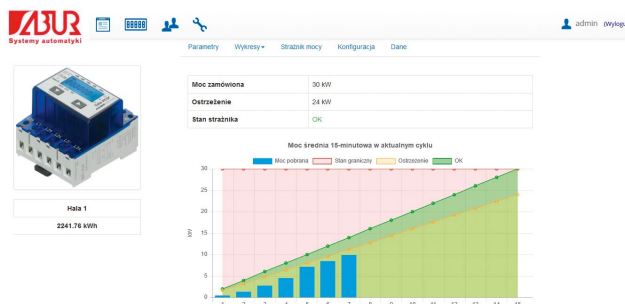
SABUR
Systemy automatyki

admin (Wylog

Parametry Wykresy▾ Strażnik mocy Konfiguracja Dane

| Moc zamówiona | 30 kW |
|---|---|
| Ostrzeżenie | 24 kW |
| Stan strażnika | OK |

Hala 1
2241.76 kWh

Moc średnia 15-minutowa w aktualnym cyklu

Moc pobrana Stan graniczny Ostrzeżenie OK

30
25
20
15
10
5
0

kW